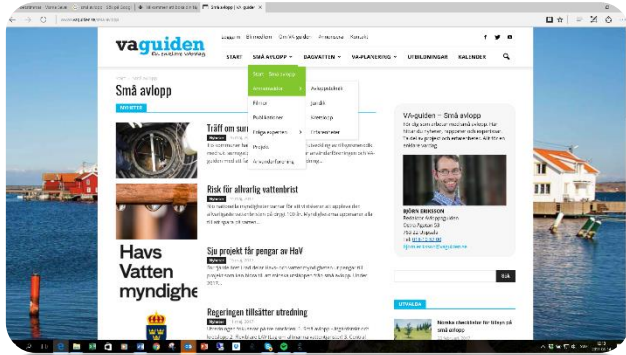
vaguiden

Logga in Bli medlem Om VA-guiden Annonsera Kontakt

START SMÅ AVLOPP DAGVATTEN VA-PLANERING UTBILDNINGAR KALENDER

Start Små avlopp
Anmälningar
Filmer
Publikationer
Fråga experten
Projekt
Avancerade förening

Avloppsteknik
Juridik
Kretslopp
Erfarenheter

Små avlopp

NYHETER

Träff om sm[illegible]

Risk för allvarlig vattenbrist

Havs
Vatten
myndighe

Sju projekt får pengar av HoV

Regeringen tillsätter utredning

VA-guiden – Små avlopp

BJÖRN ERIKSSON

Sök

UTVALDA

Skunka checklistor för tillsyn på små avlopp